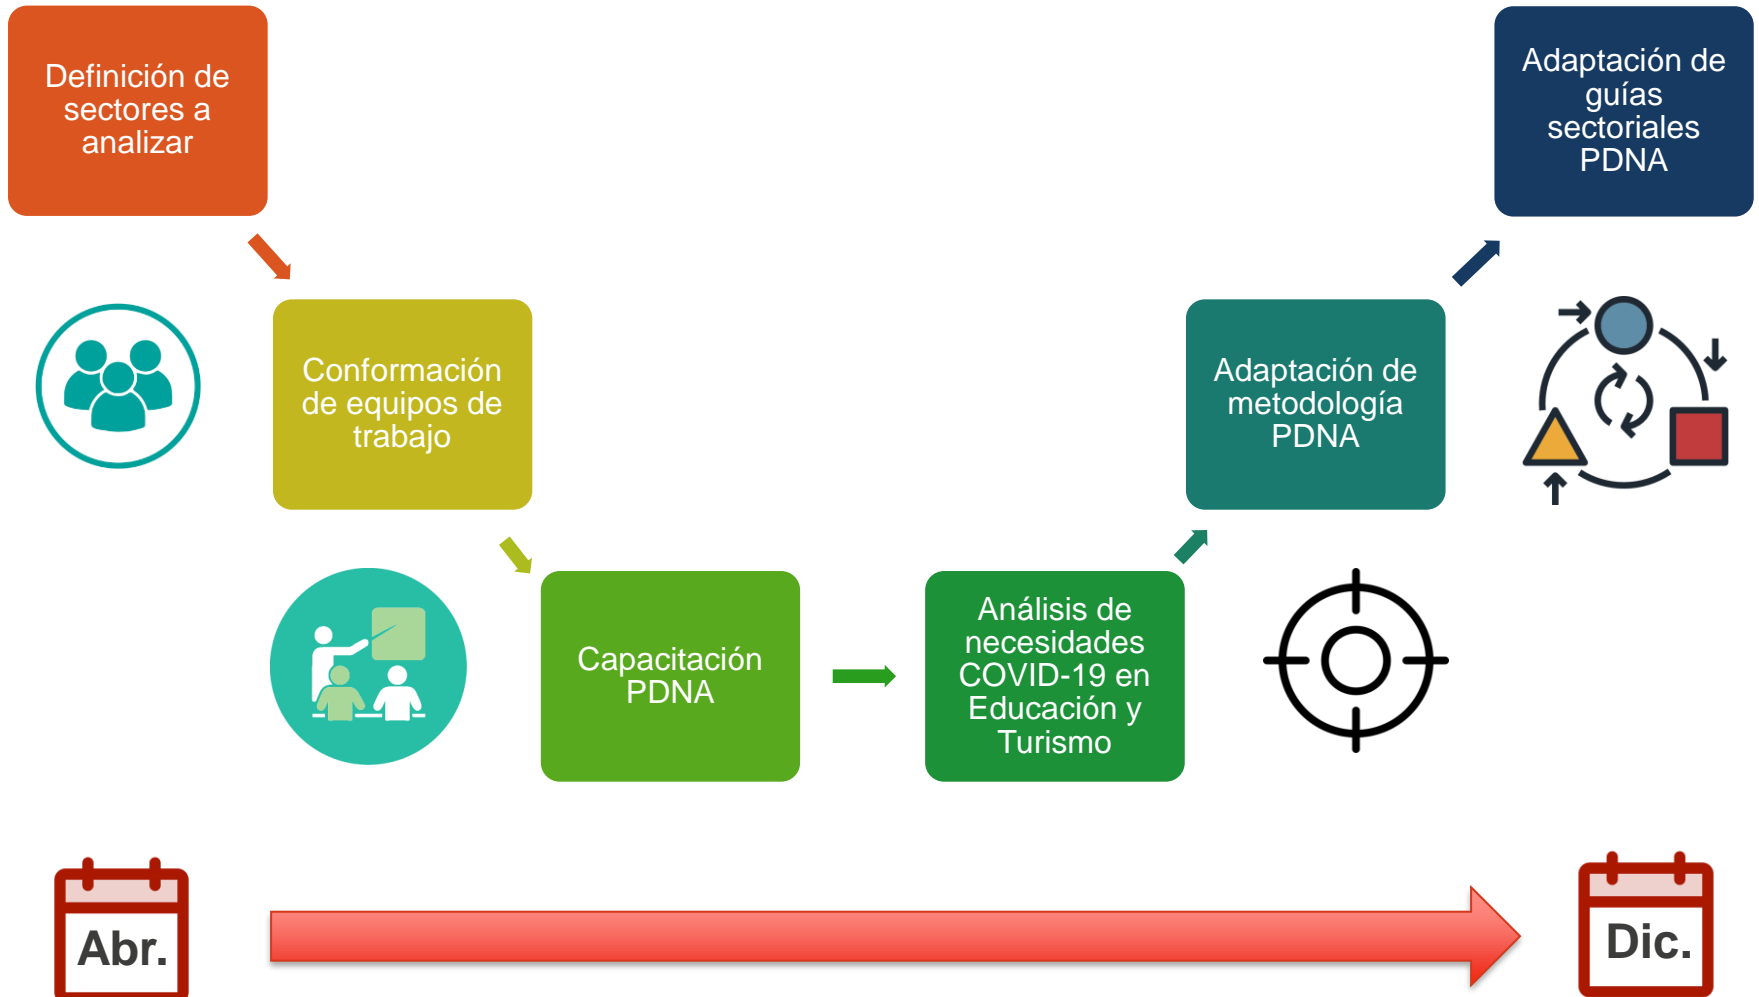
Definición de sectores a analizar

Conformación de equipos de trabajo

Capacitación PDNA

Análisis de necesidades COVID-19 en Educación y Turismo

Adaptación de metodología PDNA

Adaptación de guías sectoriales PDNA

Abr.

Dic.